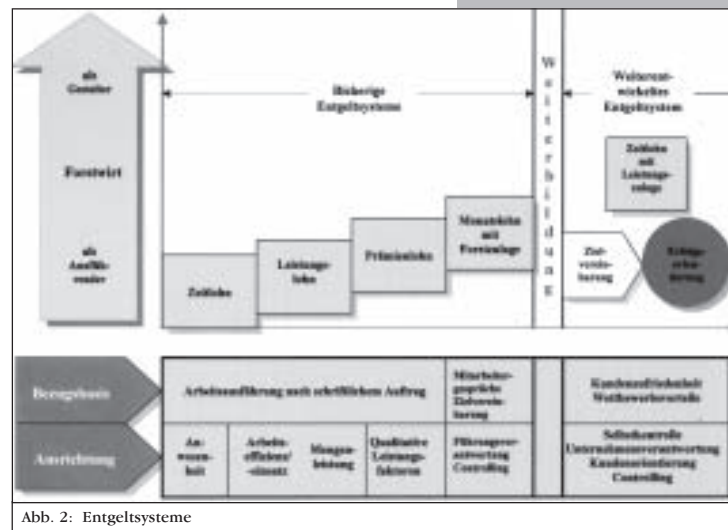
als Gestalter

Forstwirt

als Ausführender

Bisherige Entgeltsysteme

Zeitlohn

Leistungslohn

Prämienlohn

Monatslohn mit Provision

Weiterbildung

Weiterentwickeltes Entgeltsystem

Zeitlohn mit Leistungszulage

Zielvereinbarung

Erfolgsorientierung

Bezugsbasis

Arbeitsausführung nach schriftlichem Auftrag

Mitarbeitergespräche Zielvereinbarung

Kundenzufriedenheit Wettbewerbsvorteile

Ausrichtung

Anwesenheit

Arbeitseffizienz/-einsatz

Mengenleistung

Qualitative Leistungsfaktoren

Führungsverantwortung Controlling

Selbstkontrolle Unternehmensverantwortung Kundenorientierung Controlling

Abb. 2: Entgeltsysteme